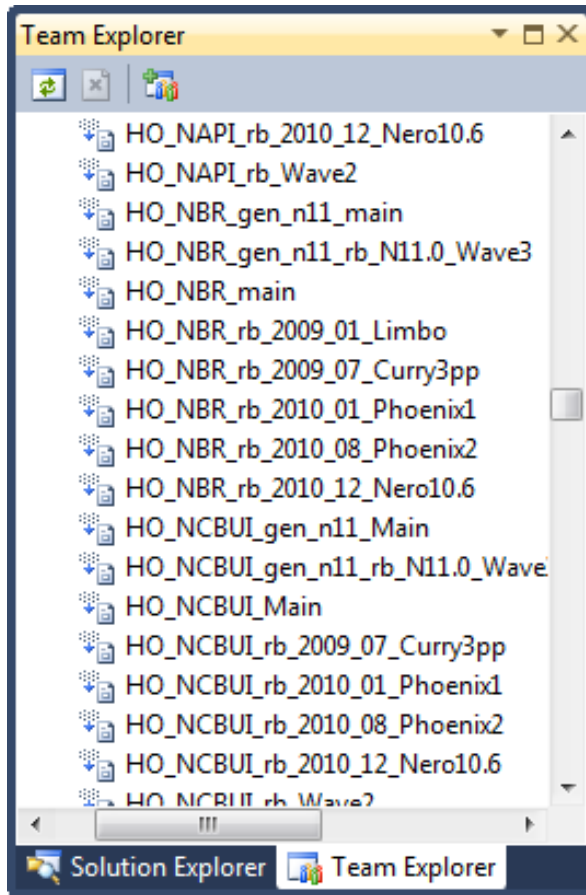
Team Explorer

HO_NAPI_rb_2010_12_Nero10.6
HO_NAPI_rb_Wave2
HO_NBR_gen_n11_main
HO_NBR_gen_n11_rb_N11.0_Wave3
HO_NBR_main
HO_NBR_rb_2009_01_Limbo
HO_NBR_rb_2009_07_Curry3pp
HO_NBR_rb_2010_01_Phoenix1
HO_NBR_rb_2010_08_Phoenix2
HO_NBR_rb_2010_12_Nero10.6
HO_NCBUI_gen_n11_Main
HO_NCBUI_gen_n11_rb_N11.0_Wave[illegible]
HO_NCBUI_Main
HO_NCBUI_rb_2009_07_Curry3pp
HO_NCBUI_rb_2010_01_Phoenix1
HO_NCBUI_rb_2010_08_Phoenix2
HO_NCBUI_rb_2010_12_Nero10.6
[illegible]

Solution Explorer
Team Explorer